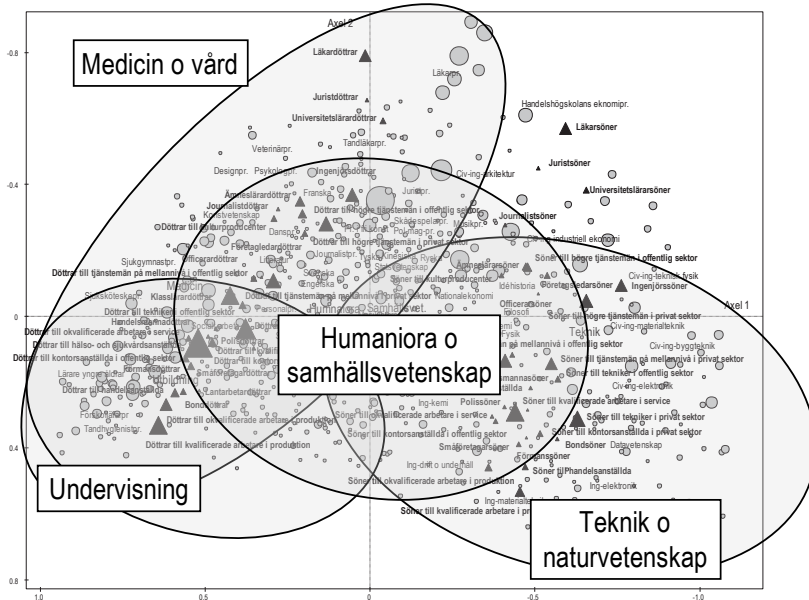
Medicin o vård

Humaniora o samhällsvetenskap

Undervisning

Teknik o naturvetenskap

Axel 2

Axel 1

-0.8

-0.4

0

0.4

0.8

1.0

0.5

0

-0.5

-1.0

Läkardöttrar

Läkarpr.

Juristdöttrar

Universitetslärardöttrar

Tandläkarpr.

Veterinärpr.

Handelshögskolans ekonomipr.

Läkarsöner

Juristsöner

Universitetslärarsöner

Designpr.

Psykologpr.

Ingenjörsdöttrar

Juristpr.

Civ-ing-arkitektur

Ämneslärardöttrar

Journalistdöttrar

Döttrar till högre tjänstemän i offentlig sektor

Journalistsöner

Döttrar till kulturproducenter

Konstvetenskap

Döttrar till högre tjänstemän i privat sektor

Civ-ing-industriell ekonomi

Företagsledardöttrar

Officerardöttrar

Söner till högre tjänstemän i offentlig sektor

Döttrar till tjänstemän på mellannivå i offentlig sektor

Ingenjörssöner

Civ-ing-teknisk fysik

Sjukgymnastpr.

Ämneslärarsöner

Företagsledarsöner

Sjuksköterskepr.

Klasslärardöttrar

Döttrar till tjänstemän på mellannivå i privat sektor

Nationalekonomi

Officerarsöner

Idéhistoria

Söner till högre tjänstemän i privat sektor

Civ-ing-materialteknik

Civ-ing-byggteknik

Döttrar till okvalificerade arbetare i service

Döttrar till hälso- och sjukvårdsanställda

Döttrar till kontorsanställda i offentlig sektor

Söner till tjänstemän på mellannivå i privat sektor

Söner till tjänstemän på mellannivå i offentlig sektor

Söner till tekniker i offentlig sektor

Civ-ing-elektronik

Lärare yngre åldrar

Polissöner

Söner till kvalificerade arbetare i service

Bonddöttrar

Lantarbetardöttrar

Döttrar till kvalificerade arbetare i produktion

Söner till kontorsanställda i offentlig sektor

Söner till tekniker i privat sektor

Söner till kontorsanställda i privat sektor

Bondsöner

Datavetenskap

Tandhygienistpr.

Ing-kemi

Småföretagarsöner

Förmanssöner

Söner till handelsanställda

Ing-drift o underhåll

Söner till okvalificerade arbetare i produktion

Ing-elektronik

Söner till kvalificerade arbetare i produktion

Teknik

Medicin

Humaniora

Samhällsvet.

Undervisning